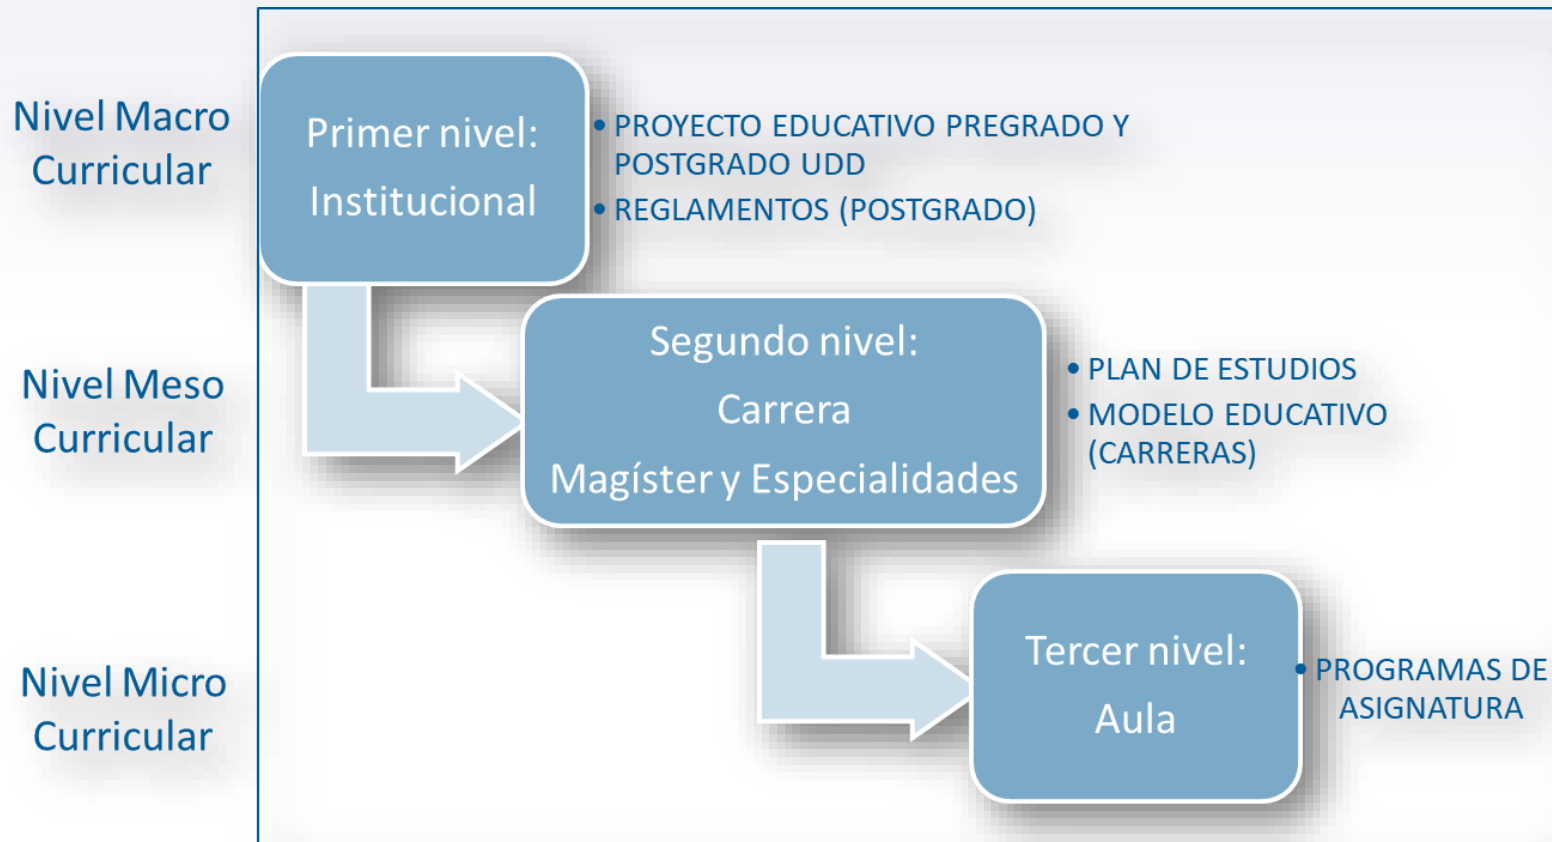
Nivel Macro Curricular

Primer nivel:
Institucional

• PROYECTO EDUCATIVO PREGRADO Y POSTGRADO UDD
• REGLAMENTOS (POSTGRADO)

Nivel Meso Curricular

Segundo nivel:
Carrera
Magíster y Especialidades

• PLAN DE ESTUDIOS
• MODELO EDUCATIVO (CARRERAS)

Nivel Micro Curricular

Tercer nivel:
Aula

• PROGRAMAS DE ASIGNATURA